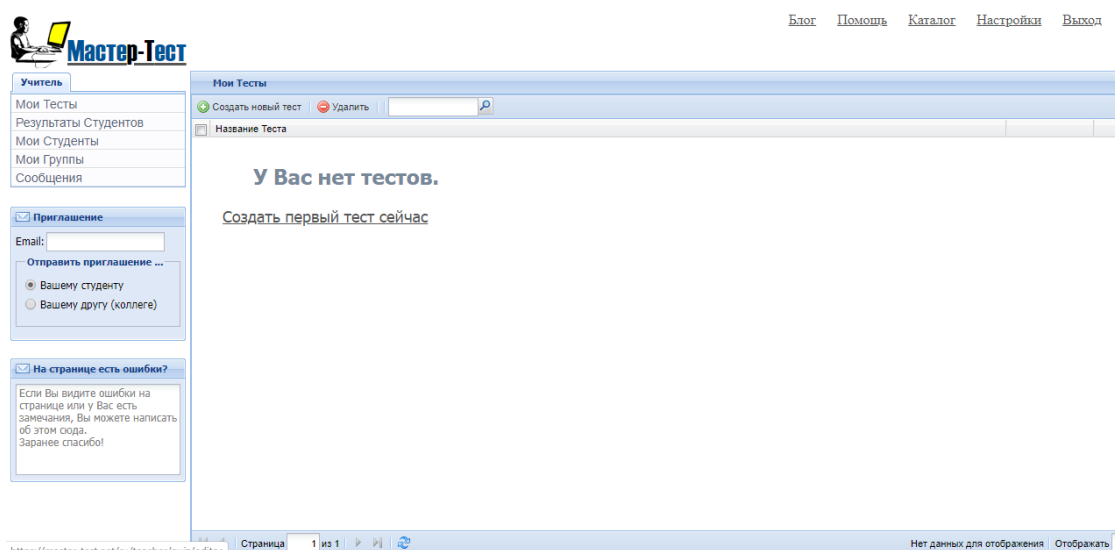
Мастер-Тест

Блог Помощь Каталог Настройки Выход

Учитель

Мои Тесты
Результаты Студентов
Мои Студенты
Мои Группы
Сообщения

Приглашение

Email:

Отправить приглашение ...

Вашему студенту
Вашему другу (коллеге)

На странице есть ошибки?

Если Вы видите ошибки на странице или у Вас есть замечания, Вы можете написать об этом сюда.
Заранее спасибо!

Мои Тесты

Создать новый тест Удалить

Название Теста

У Вас нет тестов.

Создать первый тест сейчас

Страница 1 из 1

Нет данных для отображения Отображать

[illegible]